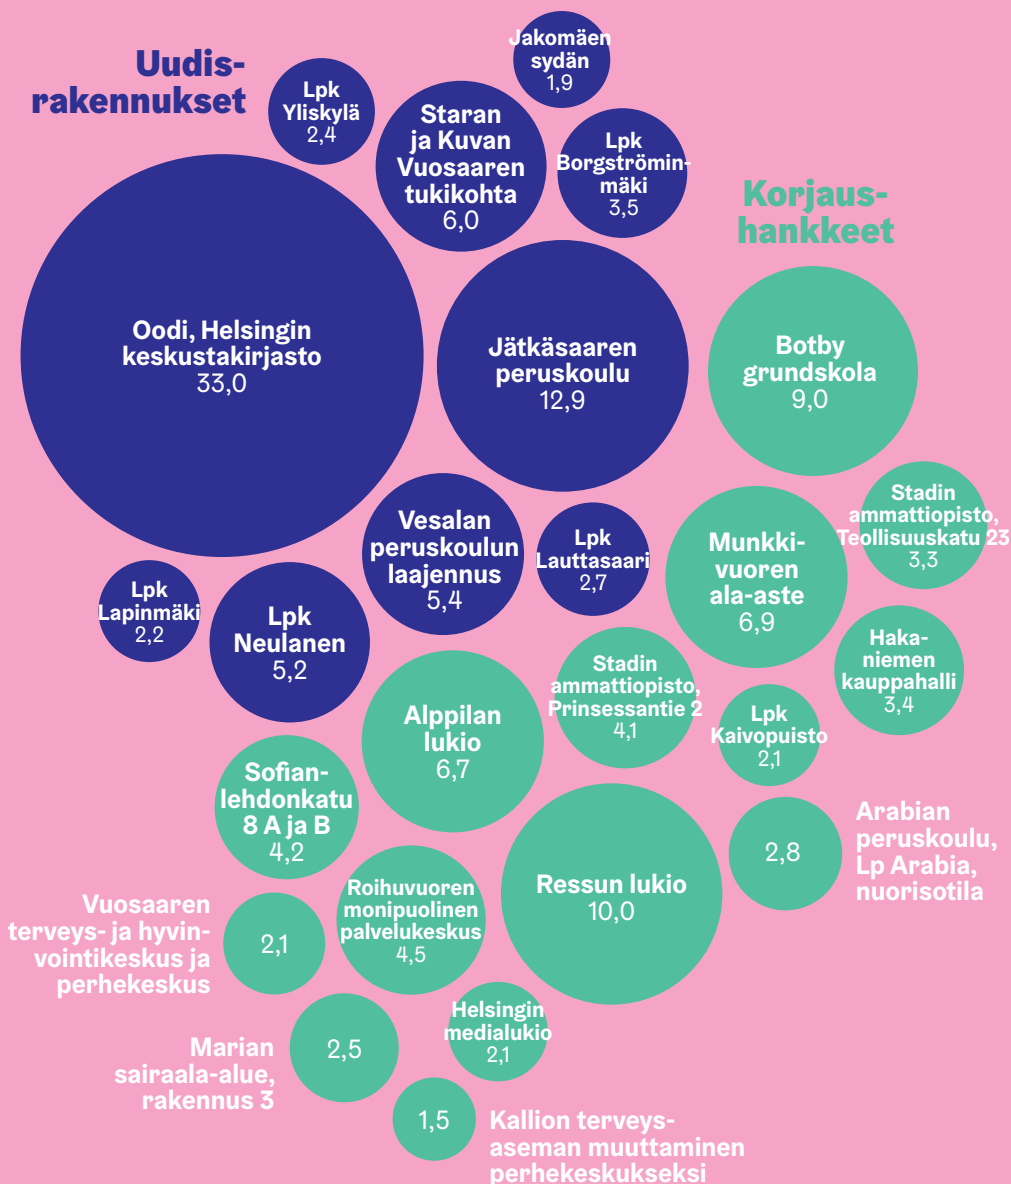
Uudisrakennukset

Jakomäen sydän
1,9

Lpk Yliskylä
2,4

Staran ja Kuvan Vuosaaren tukikohta
6,0

Lpk Borgströminmäki
3,5

Korjaushankkeet

Oodi, Helsingin keskustakirjasto
33,0

Jätkäsaaren peruskoulu
12,9

Botby grundskola
9,0

Stadin ammattiopisto, Teollisuuskatu 23
3,3

Vesalan peruskoulun laajennus
5,4

Lpk Lauttasaari
2,7

Munkkivuoren ala-aste
6,9

Lpk Lapinmäki
2,2

Lpk Neulanen
5,2

Hakaniemen kauppahalli
3,4

Stadin ammattiopisto, Prinsessantie 2
4,1

Alppilan lukio
6,7

Lpk Kaivopuisto
2,1

Sofianlehdonkatu 8 A ja B
4,2

Arabian peruskoulu, Lp Arabia, nuorisotila
2,8

Ressun lukio
10,0

Vuosaaren terveys- ja hyvinvointikeskus ja perhekeskus
2,1

Roihuvuoren monipuolinen palvelukeskus
4,5

Marian sairaala-alue, rakennus 3
2,5

Helsingin medialukio
2,1

Kallion terveysaseman muuttaminen perhekeskukseksi
1,5